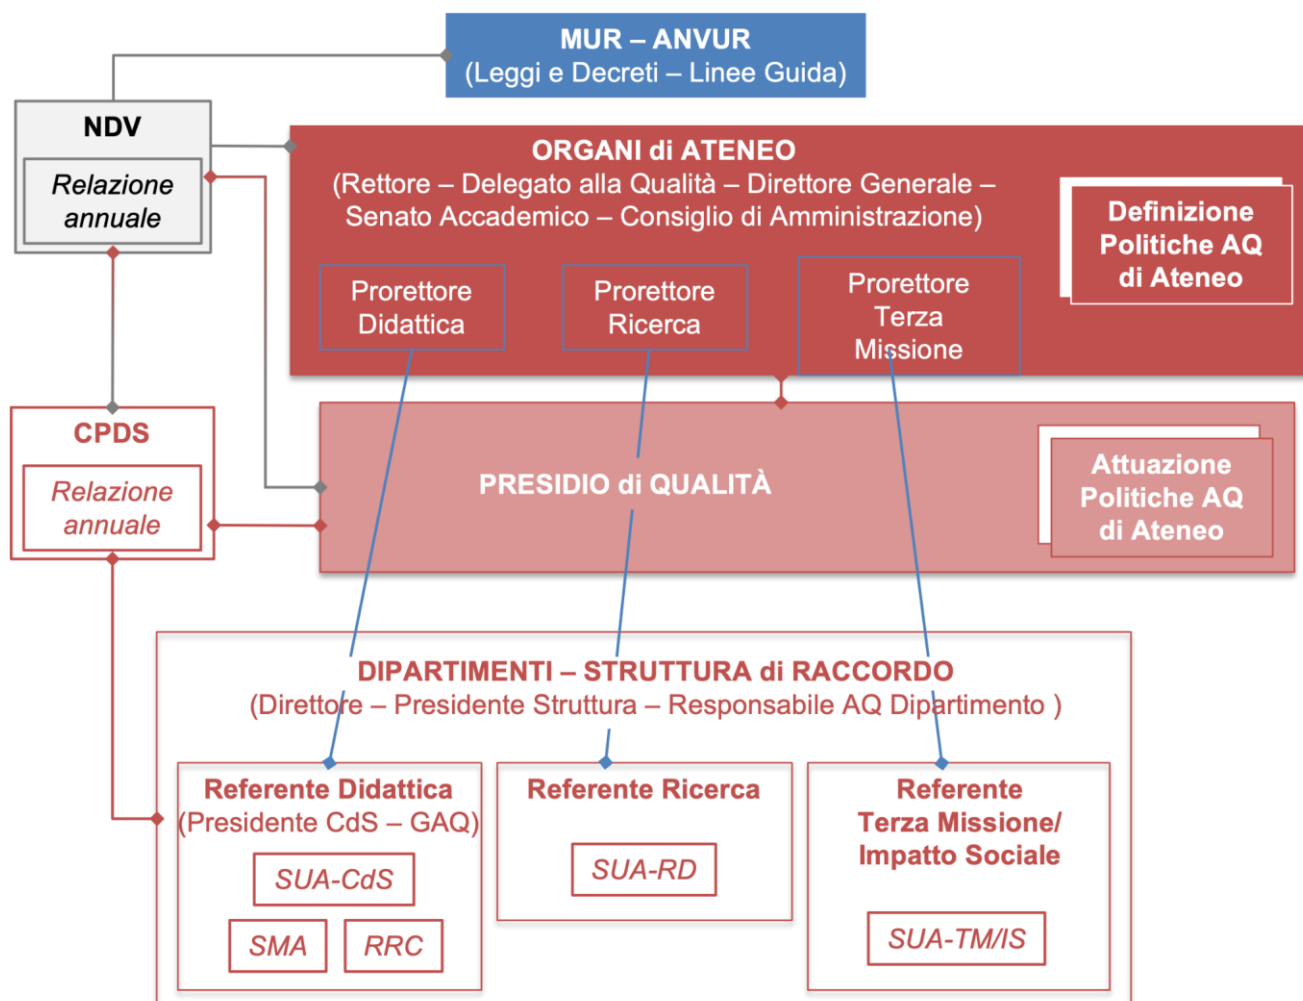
MUR – ANVUR
(Leggi e Decreti – Linee Guida)

NDV

Relazione annuale

ORGANI di ATENEO
(Rettore – Delegato alla Qualità – Direttore Generale – Senato Accademico – Consiglio di Amministrazione)

Definizione Politiche AQ di Ateneo

Prorettore Didattica

Prorettore Ricerca

Prorettore Terza Missione

CPDS

Relazione annuale

PRESIDIO di QUALITÀ

Attuazione Politiche AQ di Ateneo

DIPARTIMENTI – STRUTTURA di RACCORDO
(Direttore – Presidente Struttura – Responsabile AQ Dipartimento )

Referente Didattica
(Presidente CdS – GAQ)

SUA-CdS

SMA

RRC

Referente Ricerca

SUA-RD

Referente Terza Missione/ Impatto Sociale

SUA-TM/IS